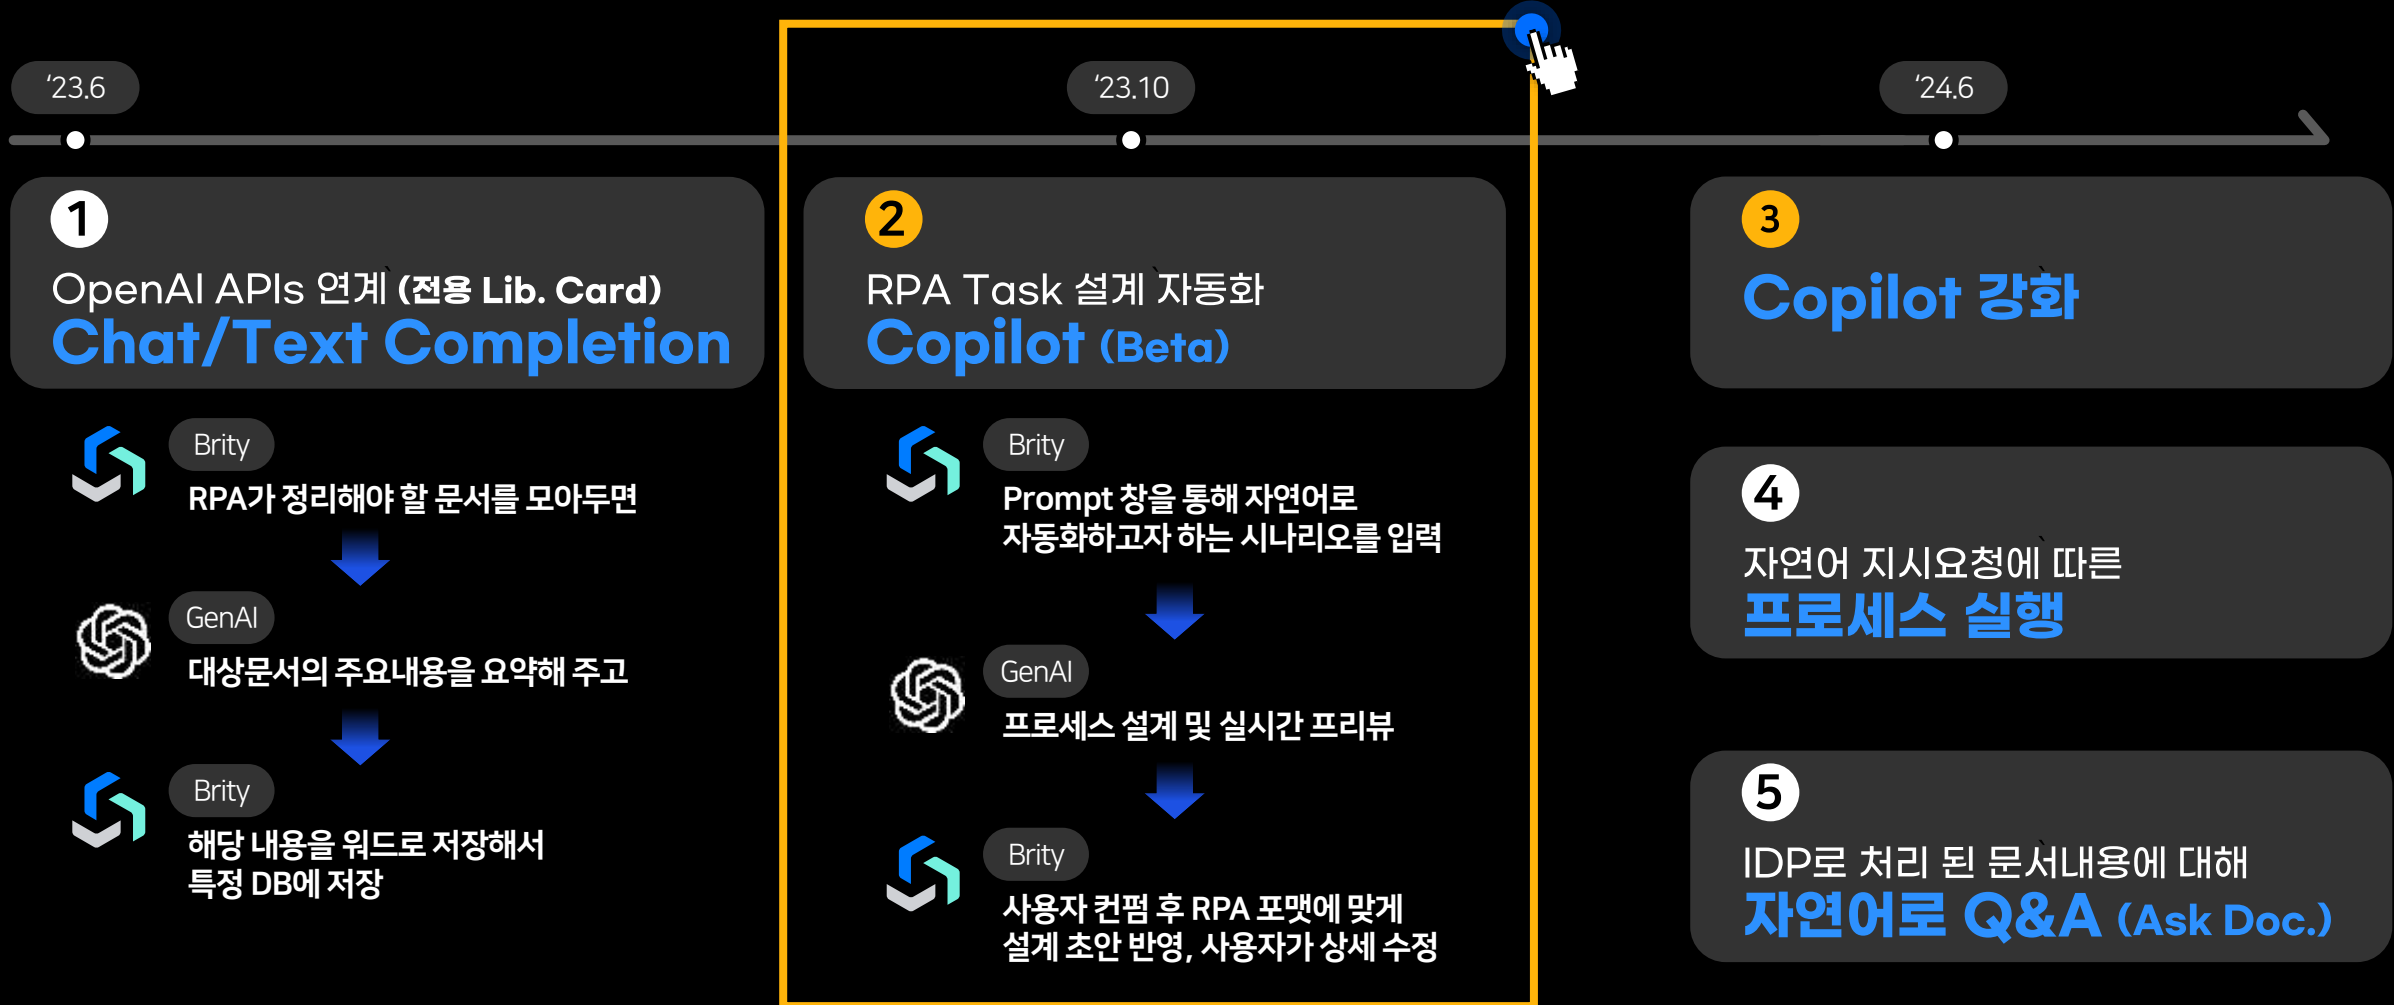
'23.6

'23.10

'24.6

1

OpenAI APIs 연계 (전용 Lib. Card)
Chat/Text Completion

Brity
RPA가 정리해야 할 문서를 모아두면

GenAI
대상문서의 주요내용을 요약해 주고

Brity
해당 내용을 워드로 저장해서
특정 DB에 저장

2

RPA Task 설계 자동화
Copilot (Beta)

Brity
Prompt 창을 통해 자연어로
자동화하고자 하는 시나리오를 입력

GenAI
프로세스 설계 및 실시간 프리뷰

Brity
사용자 컨펌 후 RPA 포맷에 맞게
설계 초안 반영, 사용자가 상세 수정

3

Copilot 강화

4

자연어 지시요청에 따른
프로세스 실행

5

IDP로 처리 된 문서내용에 대해
자연어로 Q&A (Ask Doc.)